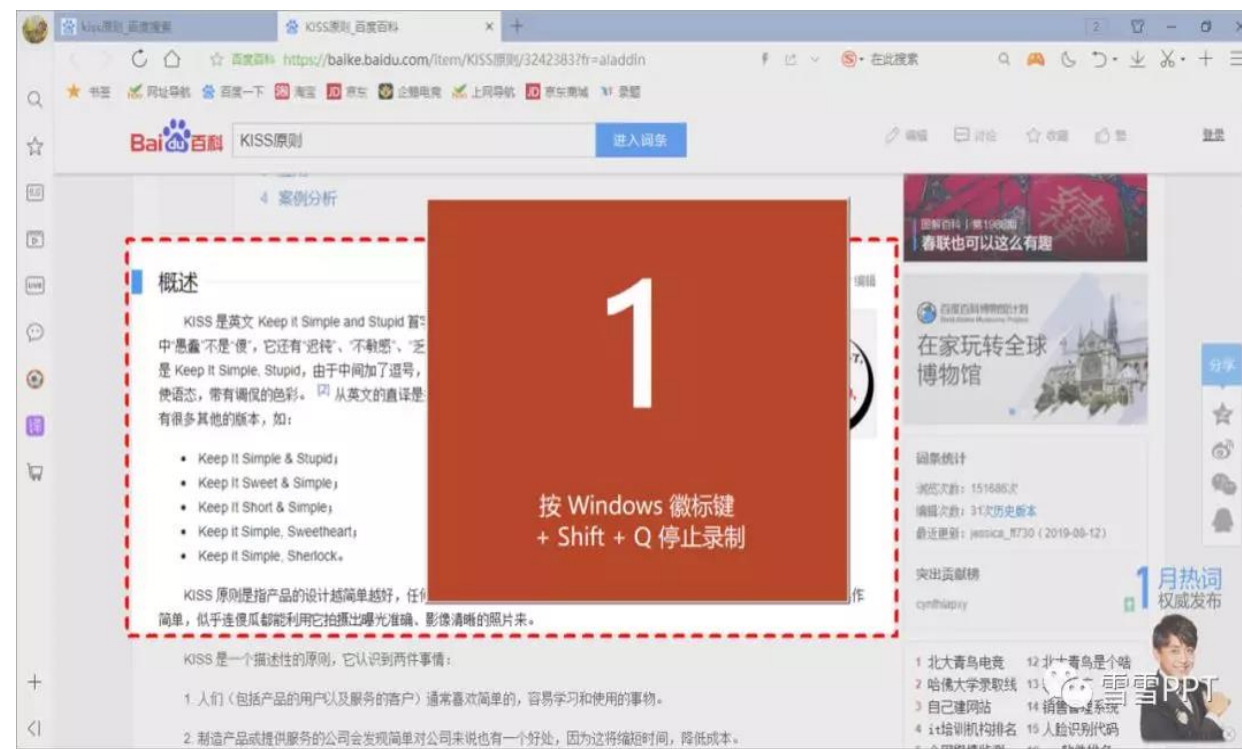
kiss原则_百度搜索
KISS原则_百度百科
2
百度百科 https://baike.baidu.com/item/KISS原则/3242383?fr=aladdin
在此搜索
书签 网址导航 百度一下 淘宝 京东 企鹅电竞 上网导航 京东商城 灵图

Baidu百科 KISS原则 进入词条
编辑 讨论 收藏 赞 登录

4 案例分析

概述
编辑
KISS 是英文 Keep it Simple and Stupid 首字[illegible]
中"愚蠢"不是"傻"，它还有"迟钝"、"不敏感"、"乏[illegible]
是 Keep It Simple, Stupid，由于中间加了逗号，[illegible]
使语态，带有调侃的色彩。[2] 从英文的直译是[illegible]
有很多其他的版本，如：

• Keep It Simple & Stupid；
• Keep It Sweet & Simple；
• Keep It Short & Simple；
• Keep it Simple, Sweetheart；
• Keep it Simple, Sherlock。

KISS 原则是指产品的设计越简单越好，任何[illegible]作简单，似乎连傻瓜都能利用它拍摄出曝光准确、影像清晰的照片来。

KISS 是一个描述性的原则，它认识到两件事情：

1. 人们（包括产品的用户以及服务的客户）通常喜欢简单的，容易学习和使用的事物。

2. 制造产品或提供服务的公司会发现简单对公司来说也有一个好处，因为这将缩短时间，降低成本。

1
按 Windows 徽标键 + Shift + Q 停止录制

图解百科 | 第1080期
春联也可以这么有趣

百度百科博物馆计划
在家玩转全球博物馆

分享

词条统计
浏览次数：151686次
编辑次数：31次历史版本
最近更新：jessica_ff730（2019-08-12）

突出贡献榜
cynthiapxy

1 月热词 权威发布

1 北大青鸟电竞 12 北大青鸟是个啥
2 哈佛大学录取线 13 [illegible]
3 自己建网站 14 销售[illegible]系统
4 it培训机构排名 15 人脸识别代码

雪雪PPT